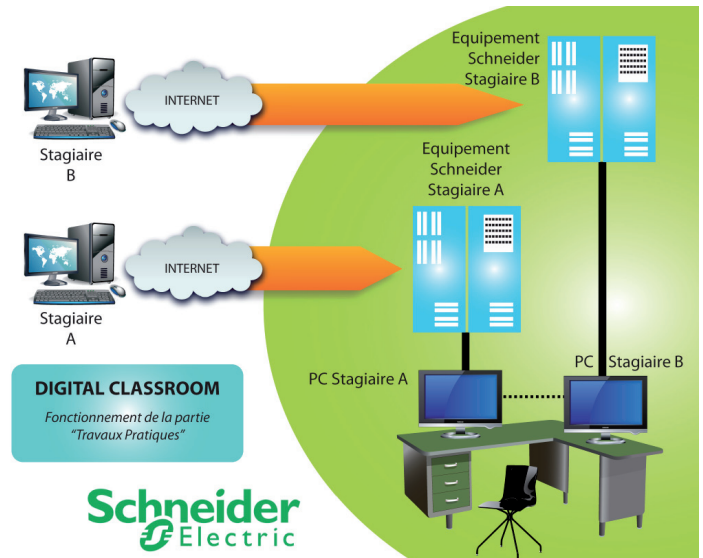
Equipement Schneider Stagiaire B

INTERNET

Stagiaire B

Equipement Schneider Stagiaire A

INTERNET

Stagiaire A

PC Stagiaire B

PC Stagiaire A

DIGITAL CLASSROOM

Fonctionnement de la partie "Travaux Pratiques"

Schneider Electric